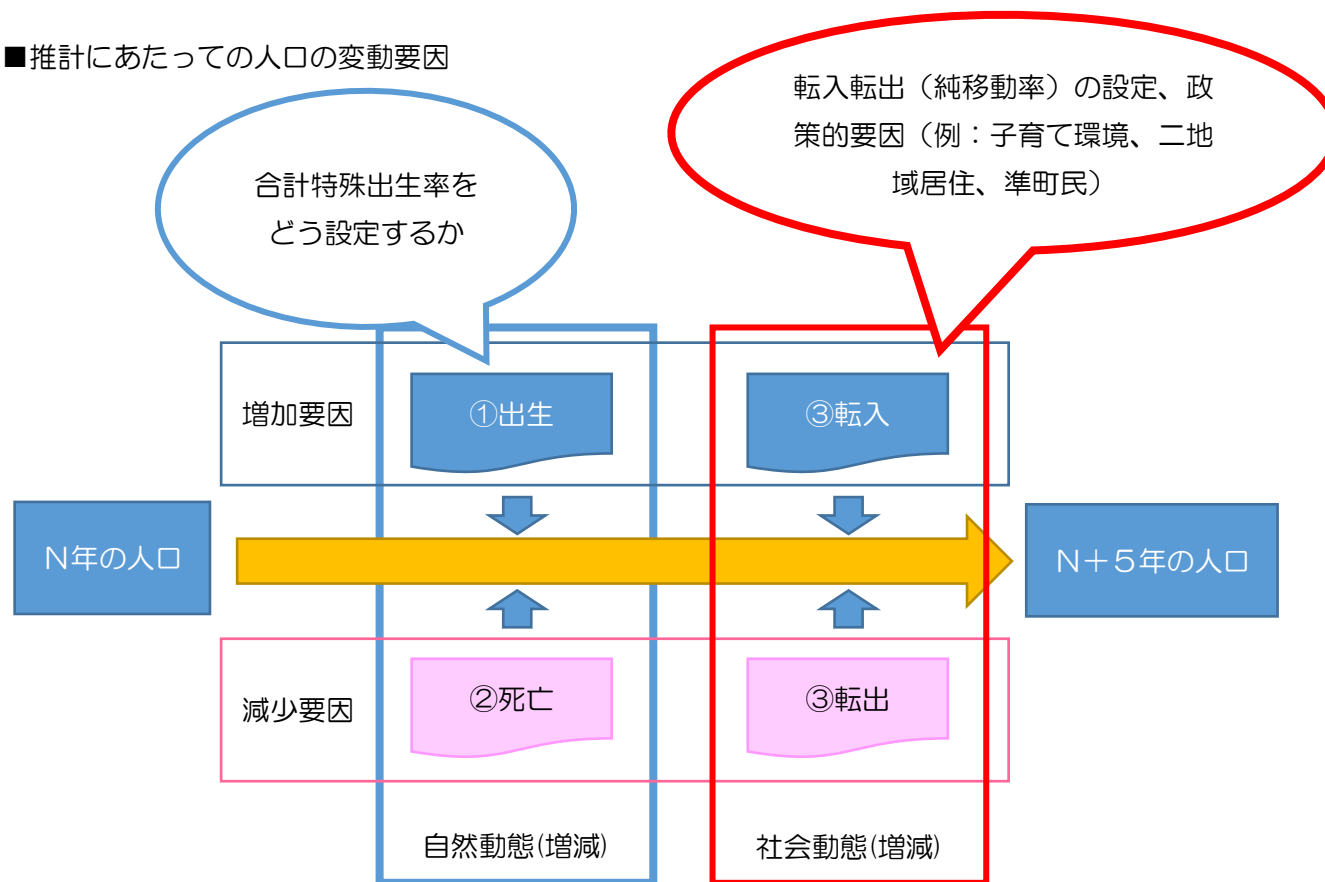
■推計にあたっての人口の変動要因

合計特殊出生率をどう設定するか

転入転出（純移動率）の設定、政策的要因（例：子育て環境、二地域居住、準町民）

増加要因

①出生

③転入

N年の人口

N＋５年の人口

減少要因

②死亡

③転出

自然動態(増減)

社会動態(増減)